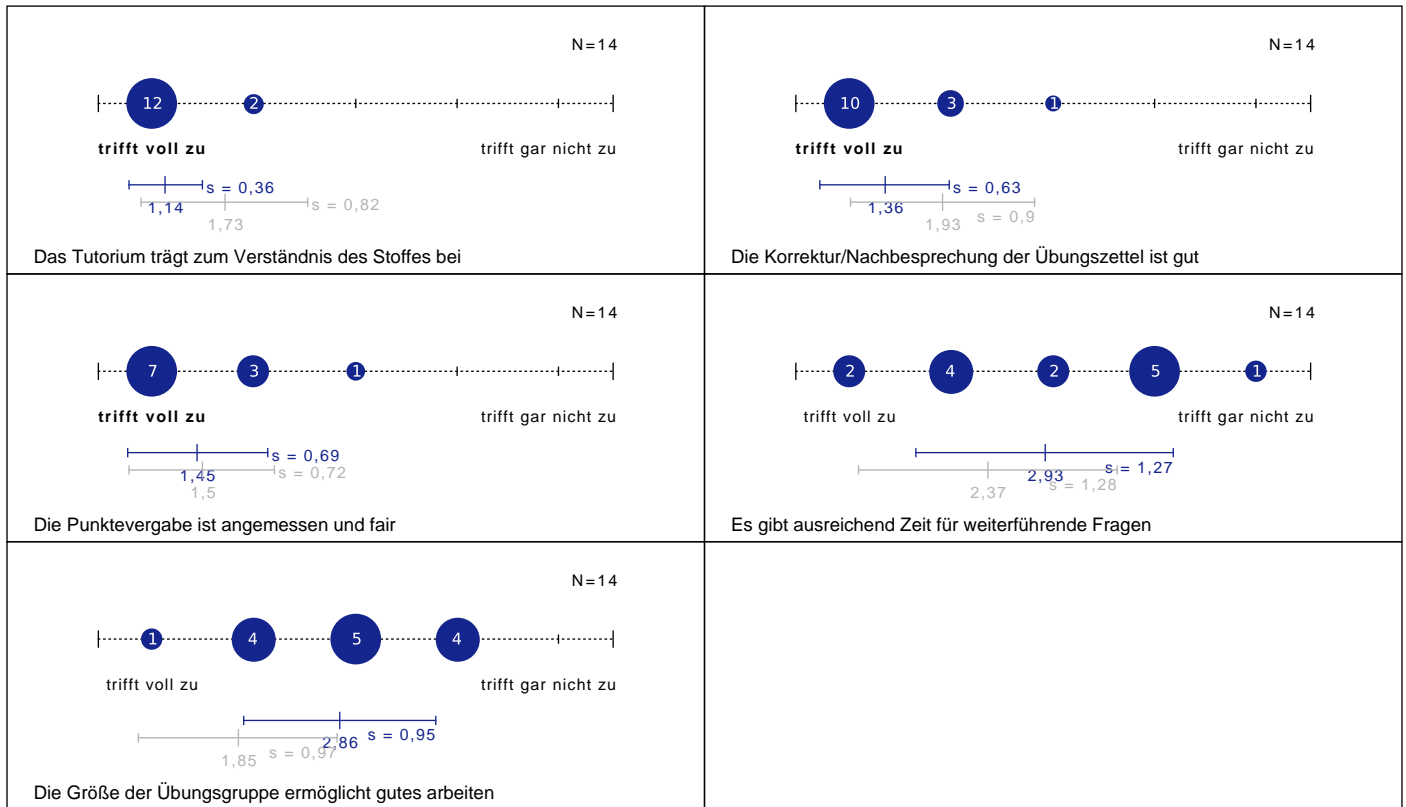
N=14

12 2

trifft voll zu trifft gar nicht zu

s = 0,36
1,14
s = 0,82
1,73

Das Tutorium trägt zum Verständnis des Stoffes bei

N=14

10 3 1

trifft voll zu trifft gar nicht zu

s = 0,63
1,36
1,93 s = 0,9

Die Korrektur/Nachbesprechung der Übungszettel ist gut

N=14

7 3 1

trifft voll zu trifft gar nicht zu

s = 0,69
1,45
s = 0,72
1,5

Die Punktevergabe ist angemessen und fair

N=14

2 4 2 5 1

trifft voll zu trifft gar nicht zu

2,93 s = 1,27
2,37 s = 1,28

Es gibt ausreichend Zeit für weiterführende Fragen

N=14

1 4 5 4

trifft voll zu trifft gar nicht zu

2,86 s = 0,95
1,85 s = 0,97

Die Größe der Übungsgruppe ermöglicht gutes arbeiten